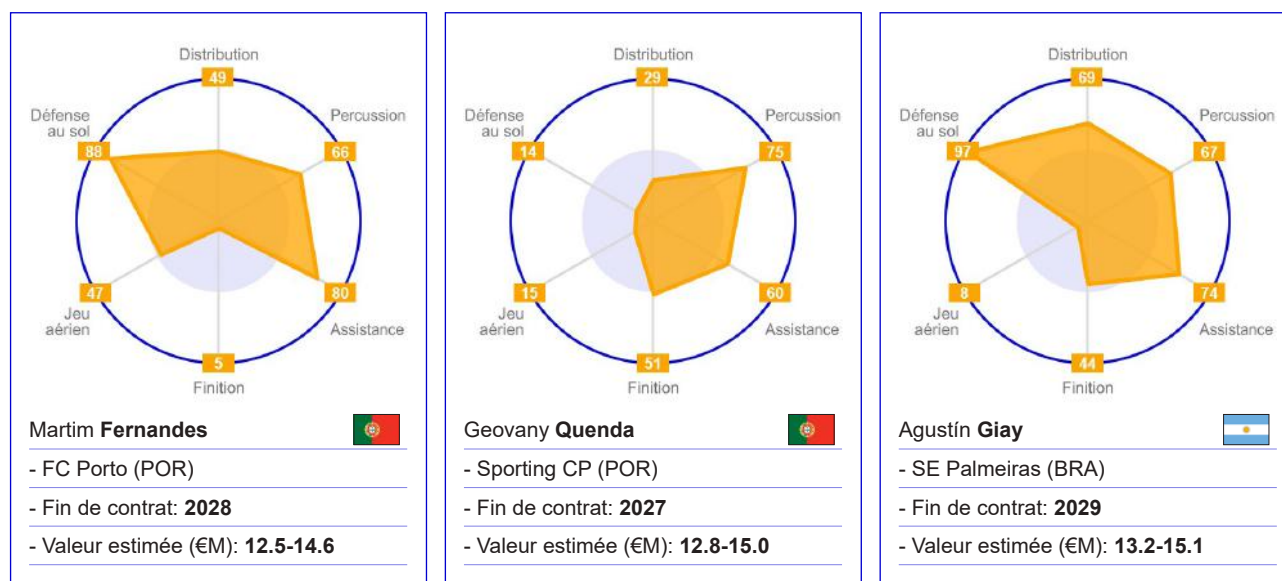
Distribution
49
Percussion
66
Assistance
80
Finition
5
Jeu aérien
47
Défense au sol
88

Martim **Fernandes**
- FC Porto (POR)
- Fin de contrat: **2028**
- Valeur estimée (€M): **12.5-14.6**

Distribution
29
Percussion
75
Assistance
60
Finition
51
Jeu aérien
15
Défense au sol
14

Geovany **Quenda**
- Sporting CP (POR)
- Fin de contrat: **2027**
- Valeur estimée (€M): **12.8-15.0**

Distribution
69
Percussion
67
Assistance
74
Finition
44
Jeu aérien
8
Défense au sol
97

Agustín **Giay**
- SE Palmeiras (BRA)
- Fin de contrat: **2029**
- Valeur estimée (€M): **13.2-15.1**